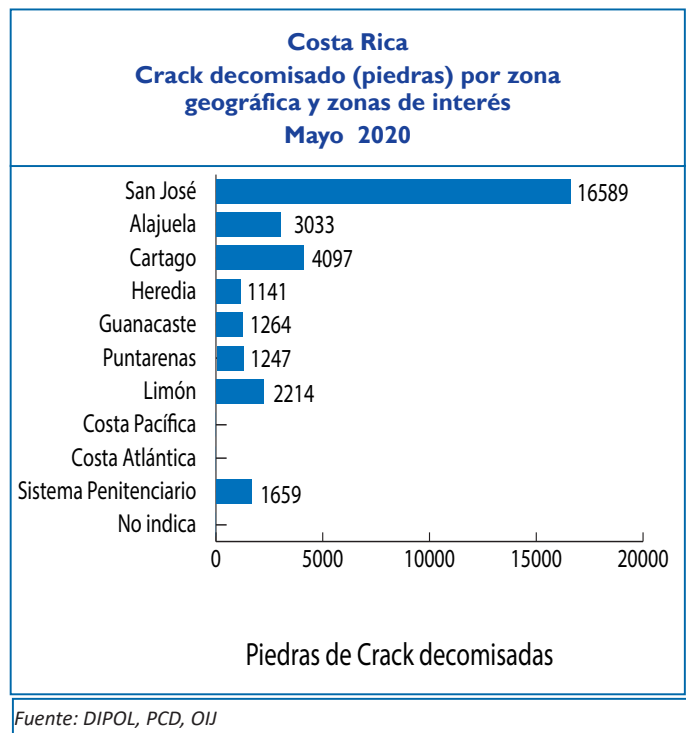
Costa Rica
Crack decomisado (piedras) por zona geográfica y zonas de interés
Mayo 2020

San José 16589
Alajuela 3033
Cartago 4097
Heredia 1141
Guanacaste 1264
Puntarenas 1247
Limón 2214
Costa Pacífica
Costa Atlántica
Sistema Penitenciario 1659
No indica

0 5000 10000 15000 20000

Piedras de Crack decomisadas

Fuente: DIPOL, PCD, OIJ